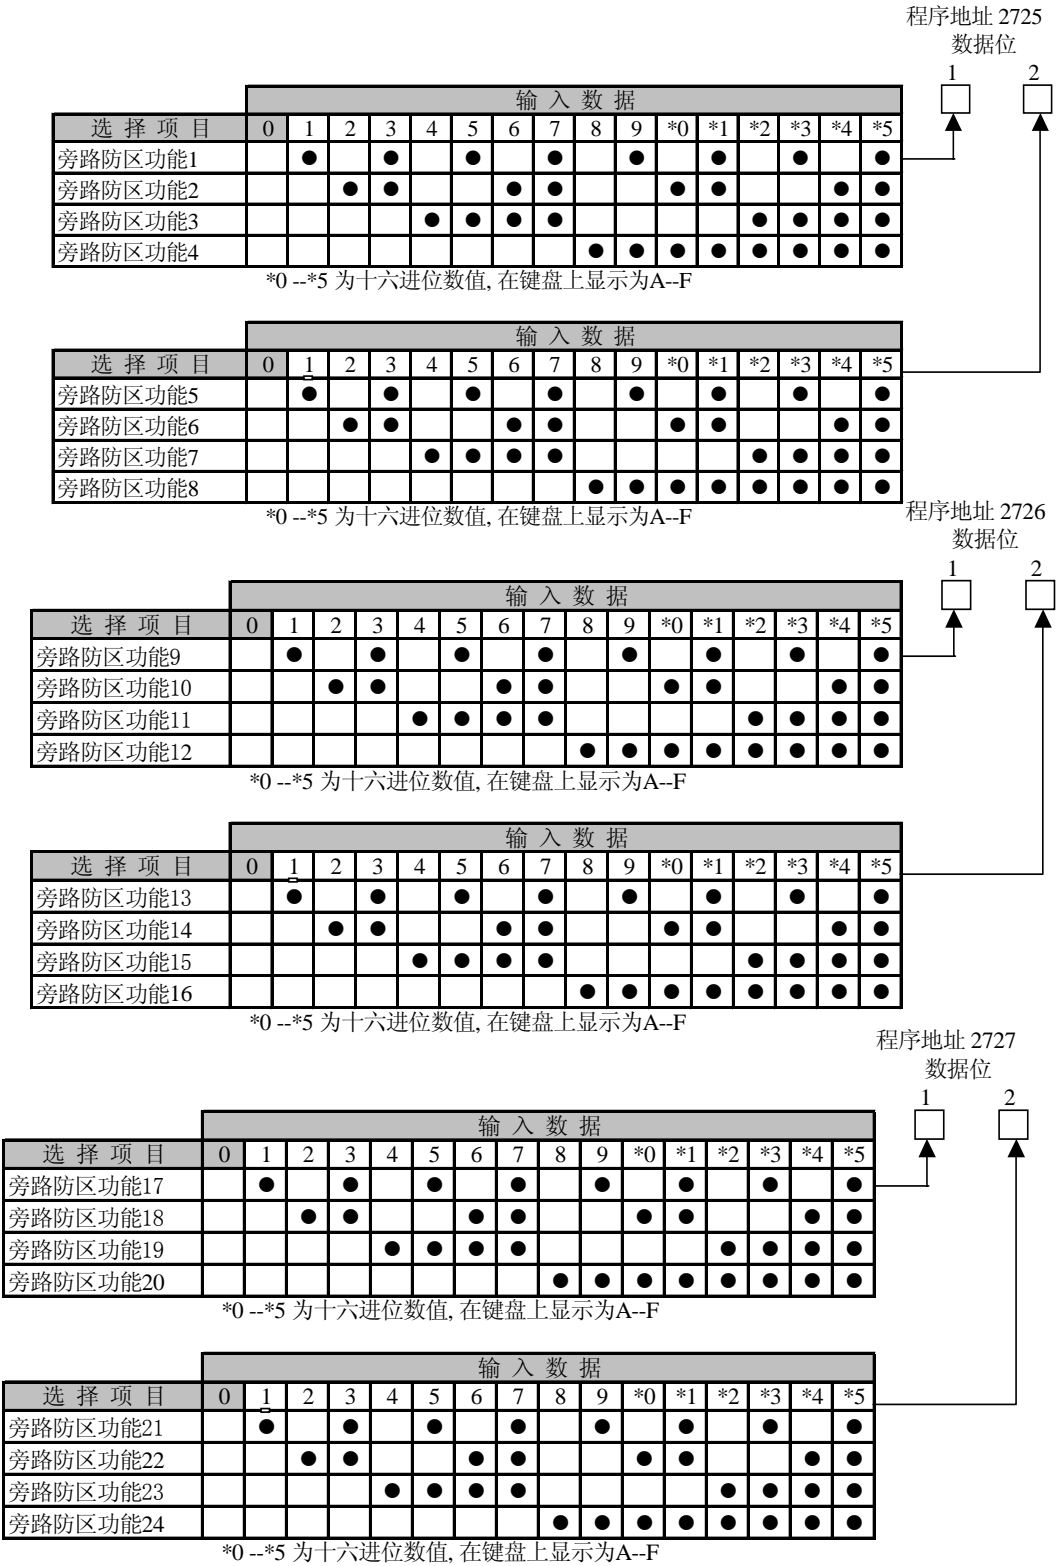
程序地址 2725
数据位
1 2

| | 输入数据 | | | | | | | | | | | | | | | |
|---|---|---|---|---|---|---|---|---|---|---|---|---|---|---|---|---|
| 选择项目 | 0 | 1 | 2 | 3 | 4 | 5 | 6 | 7 | 8 | 9 | *0 | *1 | *2 | *3 | *4 | *5 |
| 旁路防区功能1 | | ● | | ● | | ● | | ● | | ● | | ● | | ● | | ● |
| 旁路防区功能2 | | | ● | ● | | | ● | ● | | | ● | ● | | | ● | ● |
| 旁路防区功能3 | | | | | ● | ● | ● | ● | | | | | ● | ● | ● | ● |
| 旁路防区功能4 | | | | | | | | | ● | ● | ● | ● | ● | ● | ● | ● |

*0 --*5 为十六进位数值, 在键盘上显示为A--F

| | 输入数据 | | | | | | | | | | | | | | | |
|---|---|---|---|---|---|---|---|---|---|---|---|---|---|---|---|---|
| 选择项目 | 0 | 1 | 2 | 3 | 4 | 5 | 6 | 7 | 8 | 9 | *0 | *1 | *2 | *3 | *4 | *5 |
| 旁路防区功能5 | | ● | | ● | | ● | | ● | | ● | | ● | | ● | | ● |
| 旁路防区功能6 | | | ● | ● | | | ● | ● | | | ● | ● | | | ● | ● |
| 旁路防区功能7 | | | | | ● | ● | ● | ● | | | | | ● | ● | ● | ● |
| 旁路防区功能8 | | | | | | | | | ● | ● | ● | ● | ● | ● | ● | ● |

*0 --*5 为十六进位数值, 在键盘上显示为A--F

程序地址 2726
数据位
1 2

| | 输入数据 | | | | | | | | | | | | | | | |
|---|---|---|---|---|---|---|---|---|---|---|---|---|---|---|---|---|
| 选择项目 | 0 | 1 | 2 | 3 | 4 | 5 | 6 | 7 | 8 | 9 | *0 | *1 | *2 | *3 | *4 | *5 |
| 旁路防区功能9 | | ● | | ● | | ● | | ● | | ● | | ● | | ● | | ● |
| 旁路防区功能10 | | | ● | ● | | | ● | ● | | | ● | ● | | | ● | ● |
| 旁路防区功能11 | | | | | ● | ● | ● | ● | | | | | ● | ● | ● | ● |
| 旁路防区功能12 | | | | | | | | | ● | ● | ● | ● | ● | ● | ● | ● |

*0 --*5 为十六进位数值, 在键盘上显示为A--F

| | 输入数据 | | | | | | | | | | | | | | | |
|---|---|---|---|---|---|---|---|---|---|---|---|---|---|---|---|---|
| 选择项目 | 0 | 1 | 2 | 3 | 4 | 5 | 6 | 7 | 8 | 9 | *0 | *1 | *2 | *3 | *4 | *5 |
| 旁路防区功能13 | | ● | | ● | | ● | | ● | | ● | | ● | | ● | | ● |
| 旁路防区功能14 | | | ● | ● | | | ● | ● | | | ● | ● | | | ● | ● |
| 旁路防区功能15 | | | | | ● | ● | ● | ● | | | | | ● | ● | ● | ● |
| 旁路防区功能16 | | | | | | | | | ● | ● | ● | ● | ● | ● | ● | ● |

*0 --*5 为十六进位数值, 在键盘上显示为A--F

程序地址 2727
数据位
1 2

| | 输入数据 | | | | | | | | | | | | | | | |
|---|---|---|---|---|---|---|---|---|---|---|---|---|---|---|---|---|
| 选择项目 | 0 | 1 | 2 | 3 | 4 | 5 | 6 | 7 | 8 | 9 | *0 | *1 | *2 | *3 | *4 | *5 |
| 旁路防区功能17 | | ● | | ● | | ● | | ● | | ● | | ● | | ● | | ● |
| 旁路防区功能18 | | | ● | ● | | | ● | ● | | | ● | ● | | | ● | ● |
| 旁路防区功能19 | | | | | ● | ● | ● | ● | | | | | ● | ● | ● | ● |
| 旁路防区功能20 | | | | | | | | | ● | ● | ● | ● | ● | ● | ● | ● |

*0 --*5 为十六进位数值, 在键盘上显示为A--F

| | 输入数据 | | | | | | | | | | | | | | | |
|---|---|---|---|---|---|---|---|---|---|---|---|---|---|---|---|---|
| 选择项目 | 0 | 1 | 2 | 3 | 4 | 5 | 6 | 7 | 8 | 9 | *0 | *1 | *2 | *3 | *4 | *5 |
| 旁路防区功能21 | | ● | | ● | | ● | | ● | | ● | | ● | | ● | | ● |
| 旁路防区功能22 | | | ● | ● | | | ● | ● | | | ● | ● | | | ● | ● |
| 旁路防区功能23 | | | | | ● | ● | ● | ● | | | | | ● | ● | ● | ● |
| 旁路防区功能24 | | | | | | | | | ● | ● | ● | ● | ● | ● | ● | ● |

*0 --*5 为十六进位数值, 在键盘上显示为A--F